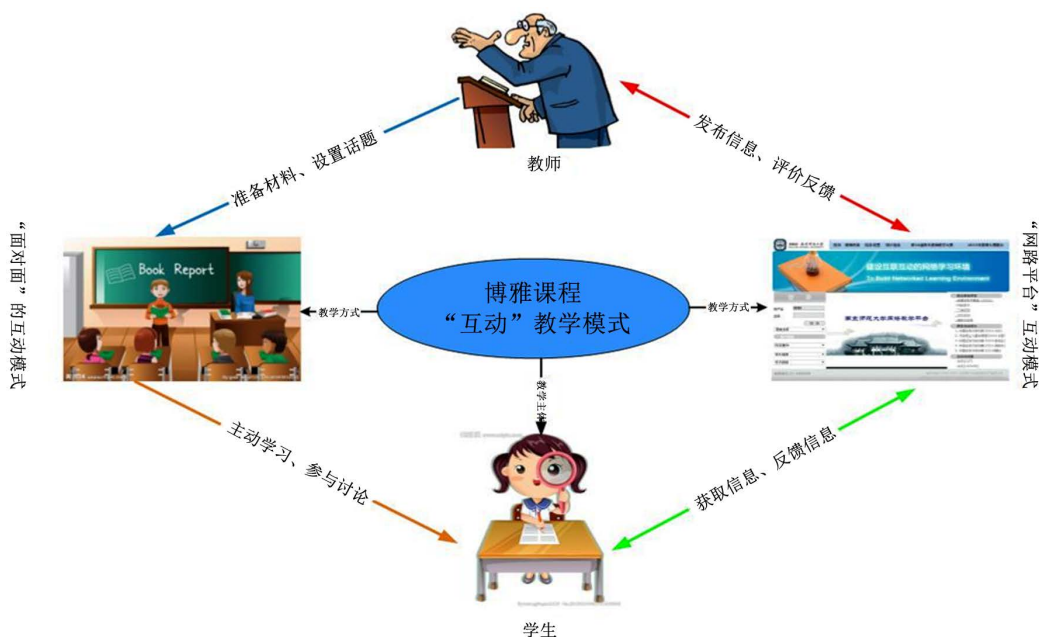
教师

准备材料、设置话题

发布信息、评价反馈

“面对面”的互动模式

Book Report

博雅课程
“互动”教学模式

教学方式

教学方式

“网路平台”互动模式

建设互联互动的网络学习环境
To Build Networked Learning Environment

教学主体

主动学习、参与讨论

获取信息、反馈信息

学生